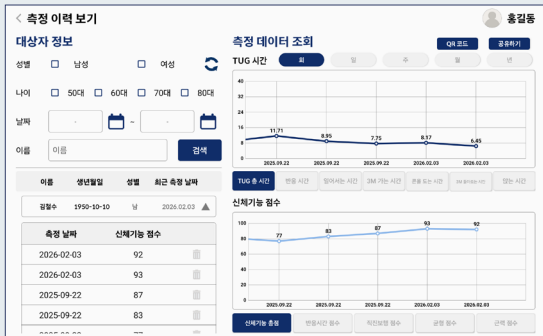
< 측정 이력 보기

홍길동

대상자 정보

성별 남성 여성

나이 50대 60대 70대 80대

날짜 - ~ -

이름 이름 검색

| 이름 | 생년월일 | 성별 | 최근 측정 날짜 |
|---|---|---|---|
| 김철수 | 1950-10-10 | 남 | 2026.02.03 |

| 측정 날짜 | 신체기능 점수 |
|---|---|
| 2026-02-03 | 92 |
| 2026-02-03 | 93 |
| 2025-09-22 | 87 |
| 2025-09-22 | 83 |
| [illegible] | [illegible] |

측정 데이터 조회

QR 코드 공유하기

TUG 시간 회 일 주 월 년

12
10
8
6
4
2
0

11.71 8.95 7.75 8.17 6.45

2025.09.22 2025.09.22 2025.09.22 2026.02.03 2026.02.03

TUG 총 시간 변곡 시간 일어서는 시간 3M 가는 시간 몸통 도는 시간 3M 돌아오는 시간 앉는 시간

신체기능 점수

100
80
60
40
20
0

77 83 87 93 92

2025.09.22 2025.09.22 2025.09.22 2026.02.03 2026.02.03

신체기능 총점 변동시간 점수 직진보행 점수 균형 점수 근력 점수